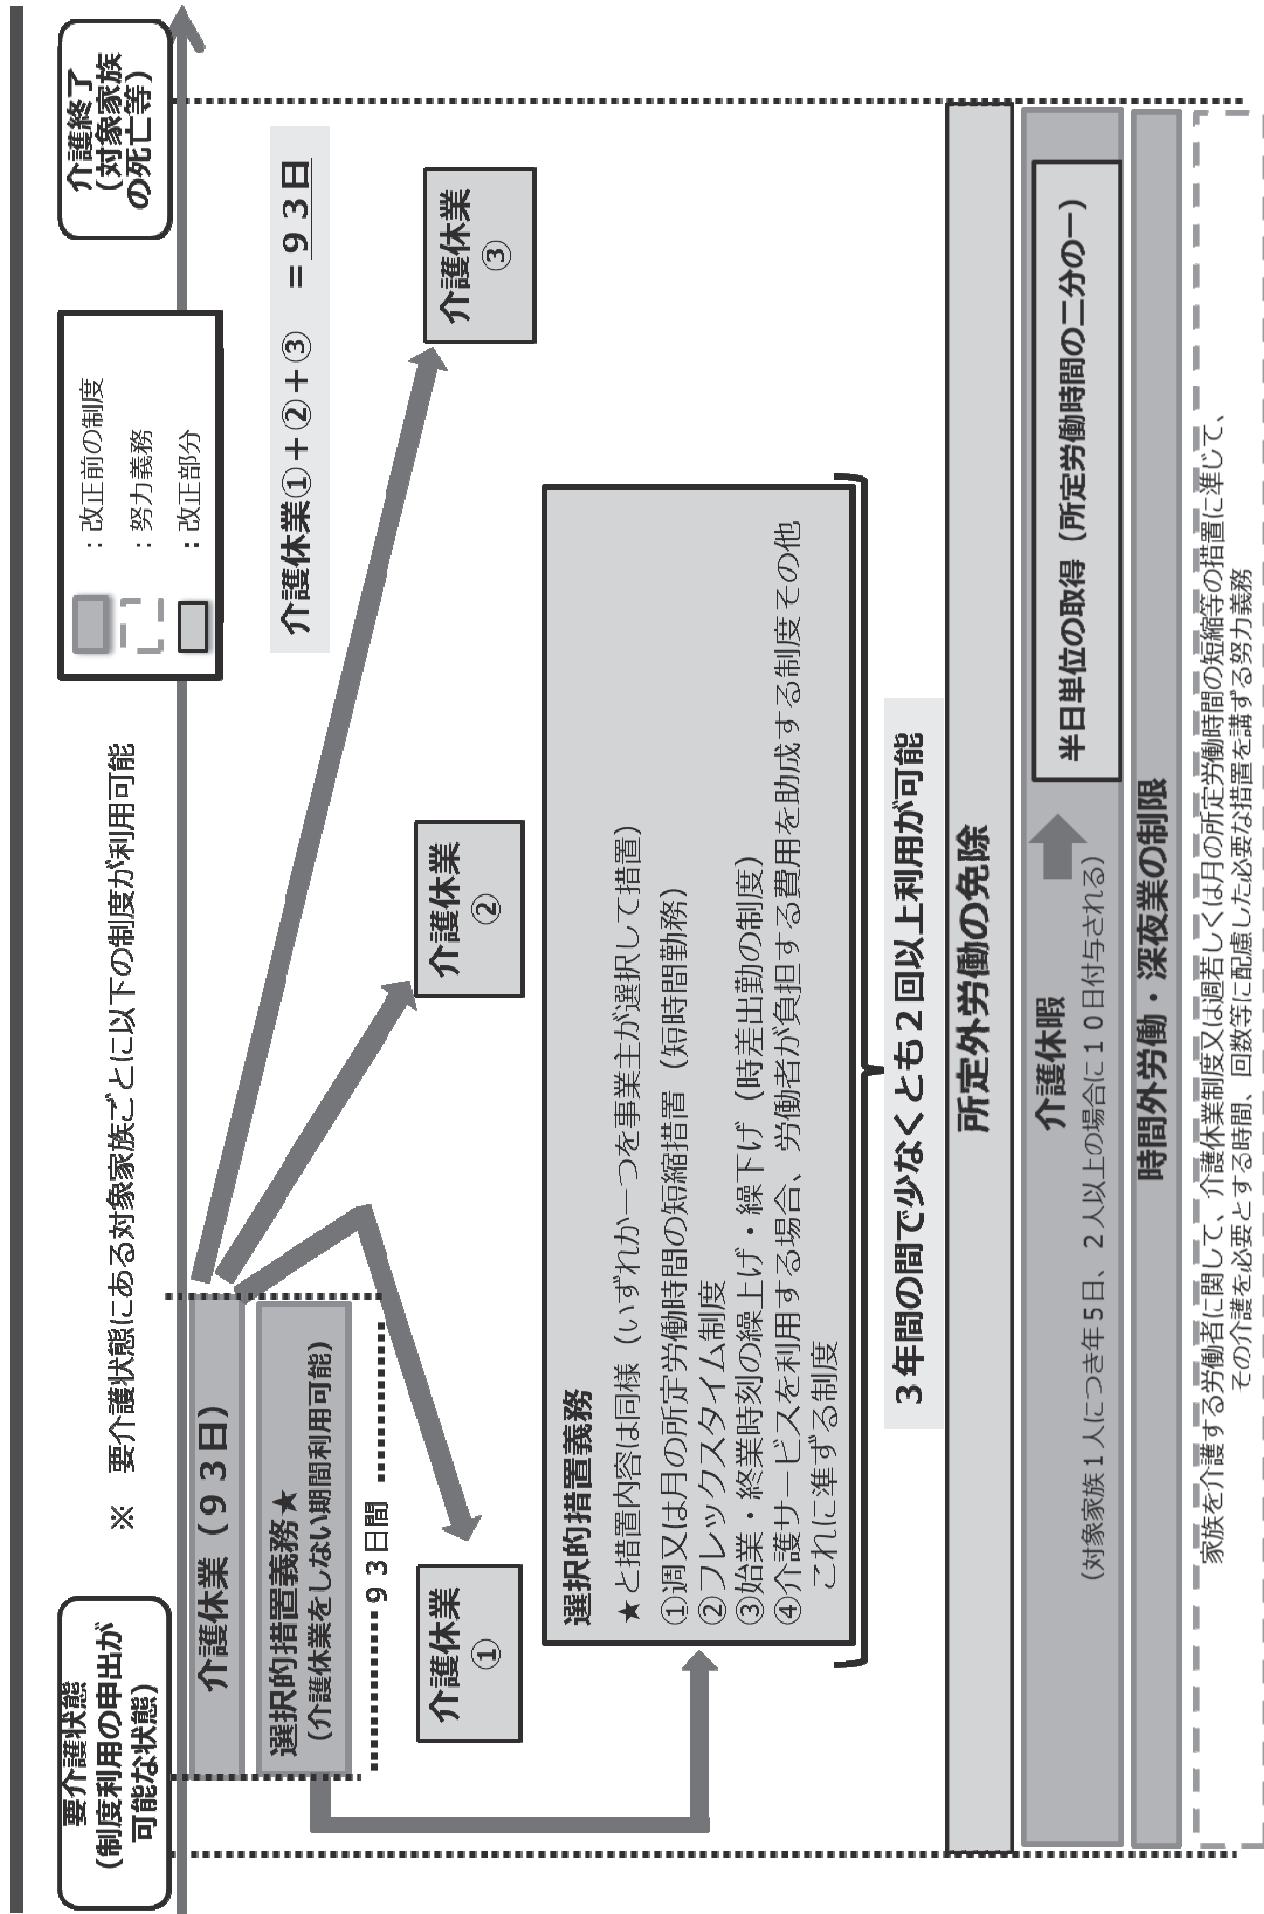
要介護状態
（制度利用の申出が可能な状態）

介護終了
（対象家族の死亡等）

※　要介護状態にある対象家族ごとに以下の制度が利用可能

：改正前の制度
：努力義務
：改正部分

介護休業（９３日）

選択的措置義務★
（介護休業をしない期間利用可能）

９３日間

介護休業
①

介護休業
②

介護休業
③

介護休業①＋②＋③　＝９３日

選択的措置義務
★と措置内容は同様（いずれか一つを事業主が選択して措置）
①週又は月の所定労働時間の短縮措置（短時間勤務）
②フレックスタイム制度
③始業・終業時刻の繰上げ・繰下げ（時差出勤の制度）
④介護サービスを利用する場合、労働者が負担する費用を助成する制度その他これに準ずる制度

３年間の間で少なくとも２回以上利用が可能

所定外労働の免除

介護休暇
（対象家族１人につき年５日、２人以上の場合に１０日付与される）

半日単位の取得（所定労働時間の二分の一）

時間外労働・深夜業の制限

家族を介護する労働者に関して、介護休業制度又は週若しくは月の所定労働時間の短縮等の措置に準じて、その介護を必要とする時間、回数等に配慮した必要な措置を講ずる努力義務